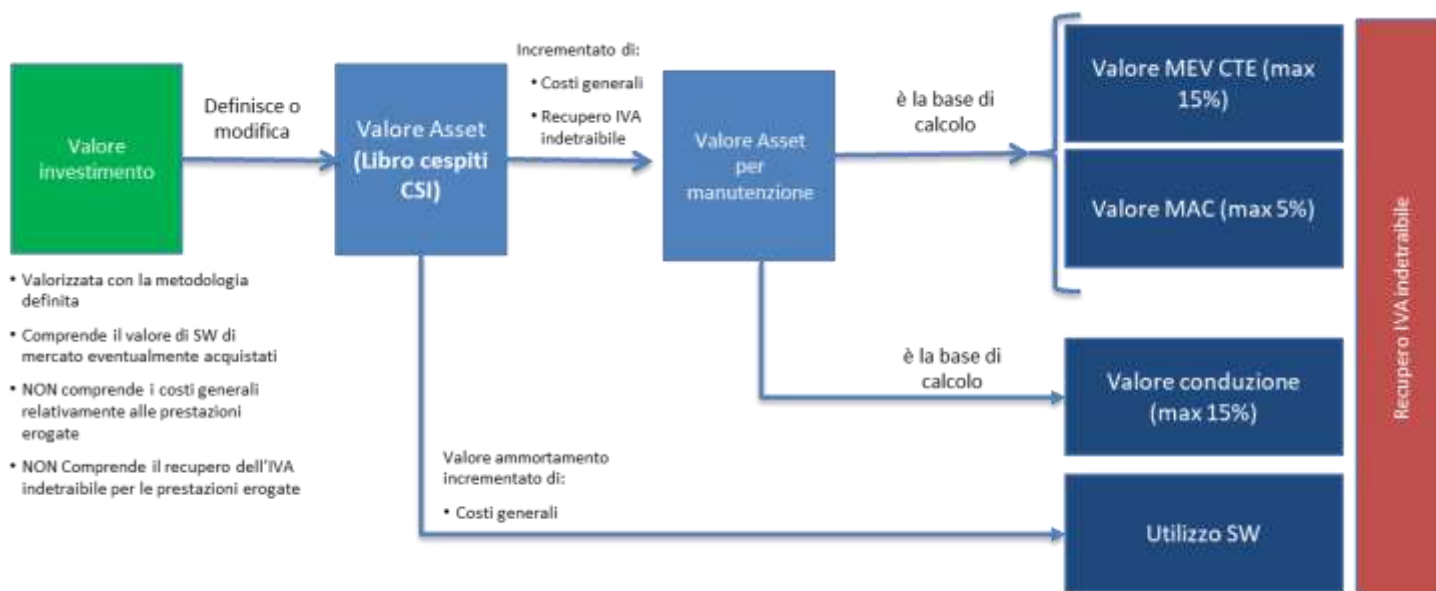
Valore investimento

Definisce o modifica

Valore Asset (Libro cespiti CSI)

Incrementato di:
• Costi generali
• Recupero IVA indetraibile

Valore Asset per manutenzione

è la base di calcolo

Valore MEV CTE (max 15%)

Valore MAC (max 5%)

Recupero IVA indetraibile

• Valorizzata con la metodologia definita
• Comprende il valore di SW di mercato eventualmente acquistati
• NON comprende i costi generali relativamente alle prestazioni erogate
• NON Comprende il recupero dell'IVA indetraibile per le prestazioni erogate

è la base di calcolo

Valore conduzione (max 15%)

Valore ammortamento incrementato di:
• Costi generali

Utilizzo SW